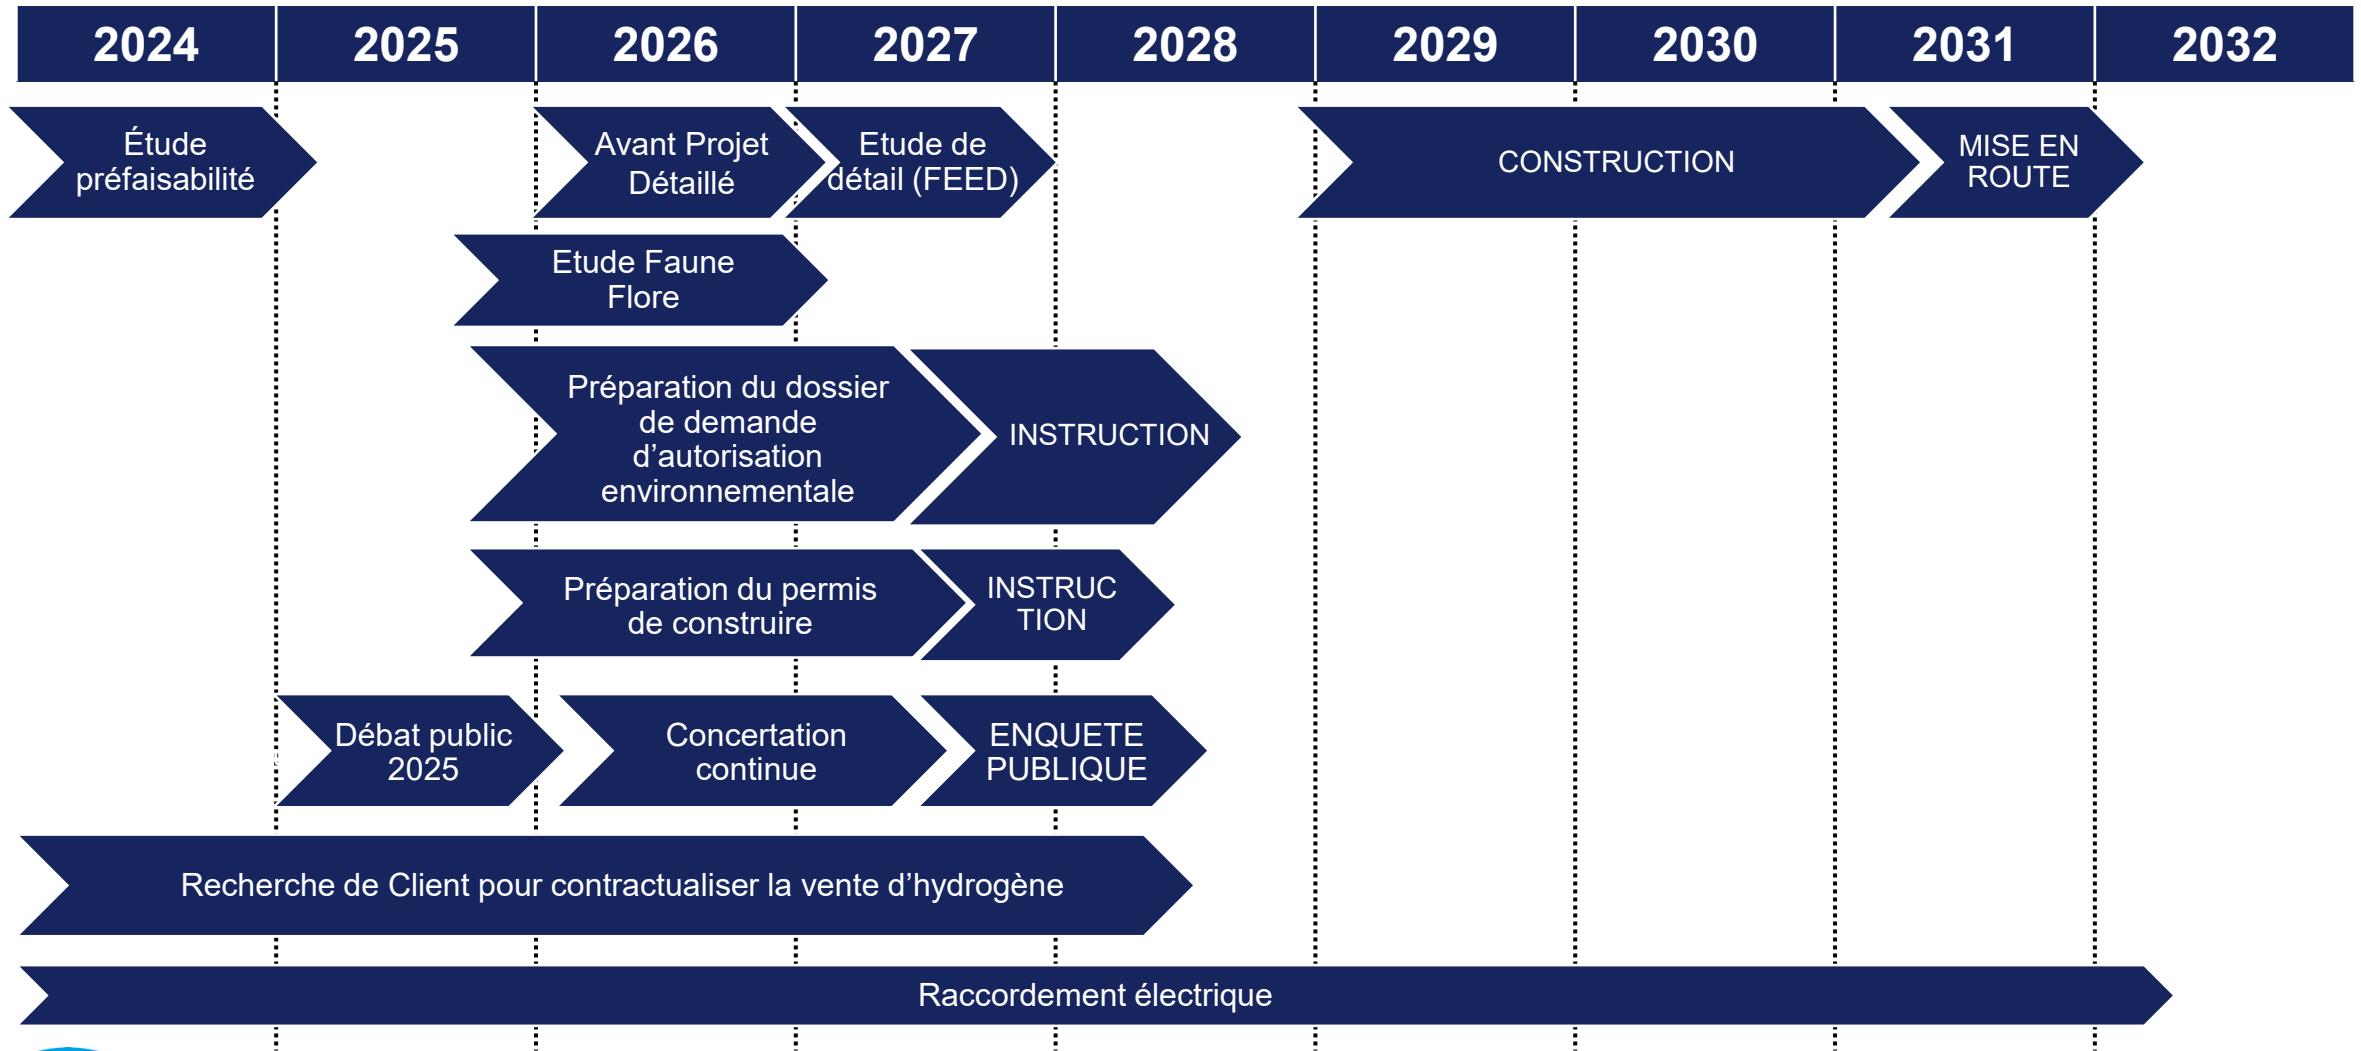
| 2024 | 2025 | 2026 | 2027 | 2028 | 2029 | 2030 | 2031 | 2032 |
|---|---|---|---|---|---|---|---|---|

Étude préfaisabilité

Avant Projet Détaillé

Etude de détail (FEED)

CONSTRUCTION

MISE EN ROUTE

Etude Faune Flore

Préparation du dossier de demande d'autorisation environnementale

INSTRUCTION

Préparation du permis de construire

INSTRUC TION

Débat public 2025

Concertation continue

ENQUETE PUBLIQUE

Recherche de Client pour contractualiser la vente d'hydrogène

Raccordement électrique